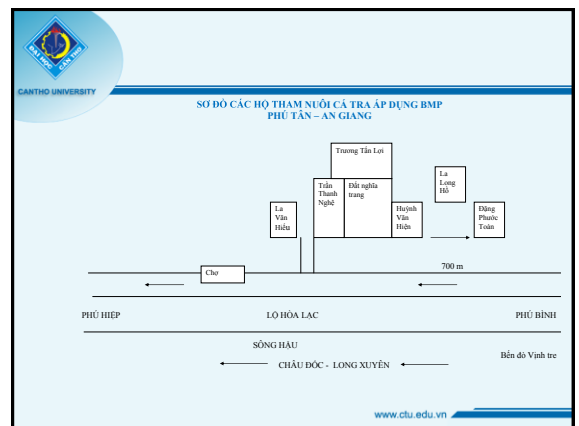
ĐẠI HỌC CẦN THƠ

CANTHO UNIVERSITY

SƠ ĐỒ CÁC HỘ THAM NUÔI CÁ TRA ÁP DỤNG BMP
PHÚ TÂN – AN GIANG

Trương Tấn Lợi

Trần Thanh Nghệ

Đất nghĩa trang

La Long Hồ

La Văn Hiếu

Huỳnh Văn Hiện

Đặng Phước Toàn

Chợ

700 m

PHÚ HIỆP

LỘ HÒA LẠC

PHÚ BÌNH

SÔNG HẬU

CHÂU ĐỐC - LONG XUYÊN

Bến đò Vịnh tre

www.ctu.edu.vn